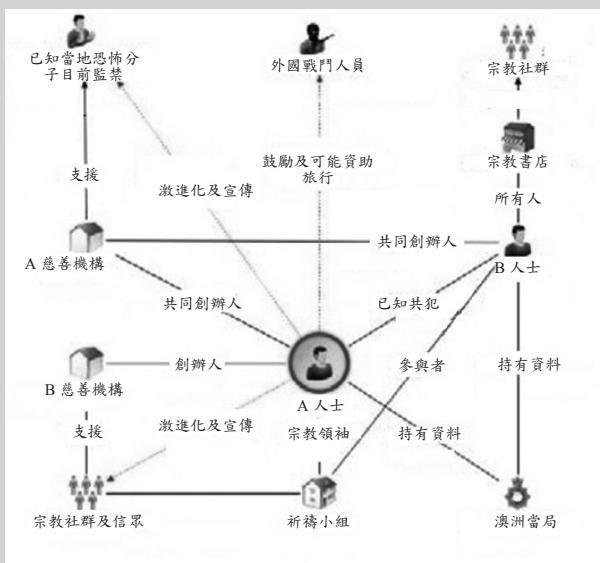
已知當地恐怖分子目前監禁

外國戰鬥人員

宗教社群

宗教書店

鼓勵及可能資助旅行

支援

激進化及宣傳

所有人

A 慈善機構

共同創辦人

B 人士

共同創辦人

已知共犯

B 慈善機構

創辦人

參與者

持有資料

A 人士

支援

激進化及宣傳

宗教領袖

持有資料

宗教社群及信眾

祈禱小組

澳洲當局